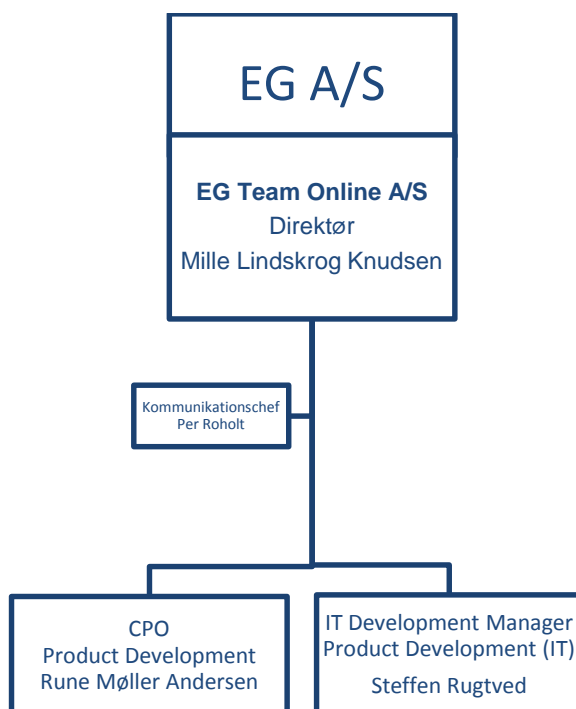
EG A/S

**EG Team Online A/S**
Direktør
Mille Lindskrog Knudsen

Kommunikationschef
Per Roholt

CPO
Product Development
Rune Møller Andersen

IT Development Manager
Product Development (IT)
Steffen Rugtved